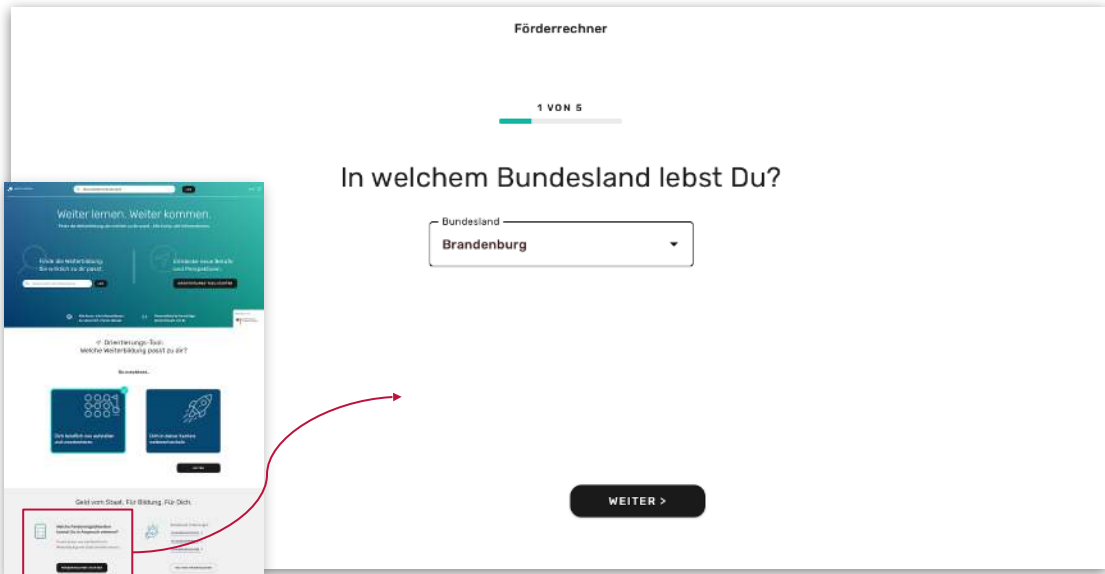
Förderrechner

1 VON 5

In welchem Bundesland lebst Du?

Bundesland
Brandenburg

WEITER >

Weiter lernen. Weiter kommen.

Finde die Weiterbildung, die wirklich zu dir passt.

Entdecke neue Berufe und Perspektiven.

Orientierungs-Tool:
Welche Weiterbildung passt zu dir?

Geld vom Staat. Für Bildung. Für Dich.

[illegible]